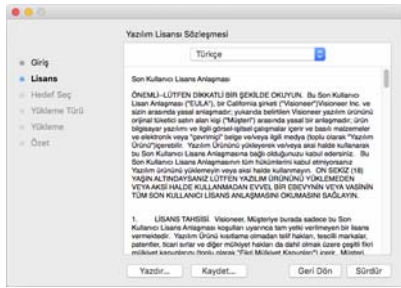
Yazılım Lisansı Sözleşmesi

Türkçe

Giriş
Lisans
Hedef Seç
Yükleme Türü
Yükleme
Özet

Son Kullanıcı Lisans Anlaşması

ÖNEMLİ--LÜTFEN DİKKATLİ BİR ŞEKİLDE OKUYUN. Bu Son Kullanıcı Lisan Anlaşması ("EULA"), bir California şirketi ("Visioneer"/Visioneer Inc. ve sizin arasında yasal anlaşmadır; yukarıda belirtilen Visioneer yazılım ürününü orijinal bireyi sizin alan siz ("Müşteri") arasında yasal bir anlaşmadır, ürün bilgisayar yazılımı ve ilgili görsel-işitsel çalışmalar içerir ve basılı malzemeler ve elektronik veya "çevrimiçi" belge ve/veya ilgili medya (topluca olarak "Yazılım Ürünü")içerebilir. Yazılım Ürününü yükleyerek ve/veya aksi halde kullanarak bu Son Kullanıcı Lisans Anlaşmasına bağlı olduğunuzu kabul edersiniz. Bu Son Kullanıcı Lisans Anlaşmasının tüm hükümlerini kabul etmiyorsanız Yazılım ürününü yüklemeyin veya aksi halde kullanmayın. ON SEKİZ (18) YAŞIN ALTINDAYSANIZ LÜTFEN YAZILIM ÜRÜNÜNÜ YÜKLEMEDEN VEYA AKSİ HALDE KULLANMADAN EVVEL BİR EBEVEYNİN VEYA VASİNİN SON KULLANICI LİSANS ANLAŞMASINI OKUMASINI SAĞLAYIN.

1. LİSANS TAHSİSİ. Visioneer, Müşteriye burada sadece bu Son Kullanıcı Lisans Anlaşması koşulları uyarınca tam yetki verilmeyen bir lisans vermektedir. Yazılım Ürünü kısıtlama olmadan telif hakları, ticari sırlar, patentler, ticari sırlar ve diğer mülkiyet hakları da dahil olmak üzere çeşitli fikri mülkiyet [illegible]

Yazdır... Kaydet... Geri Dön Sürdür